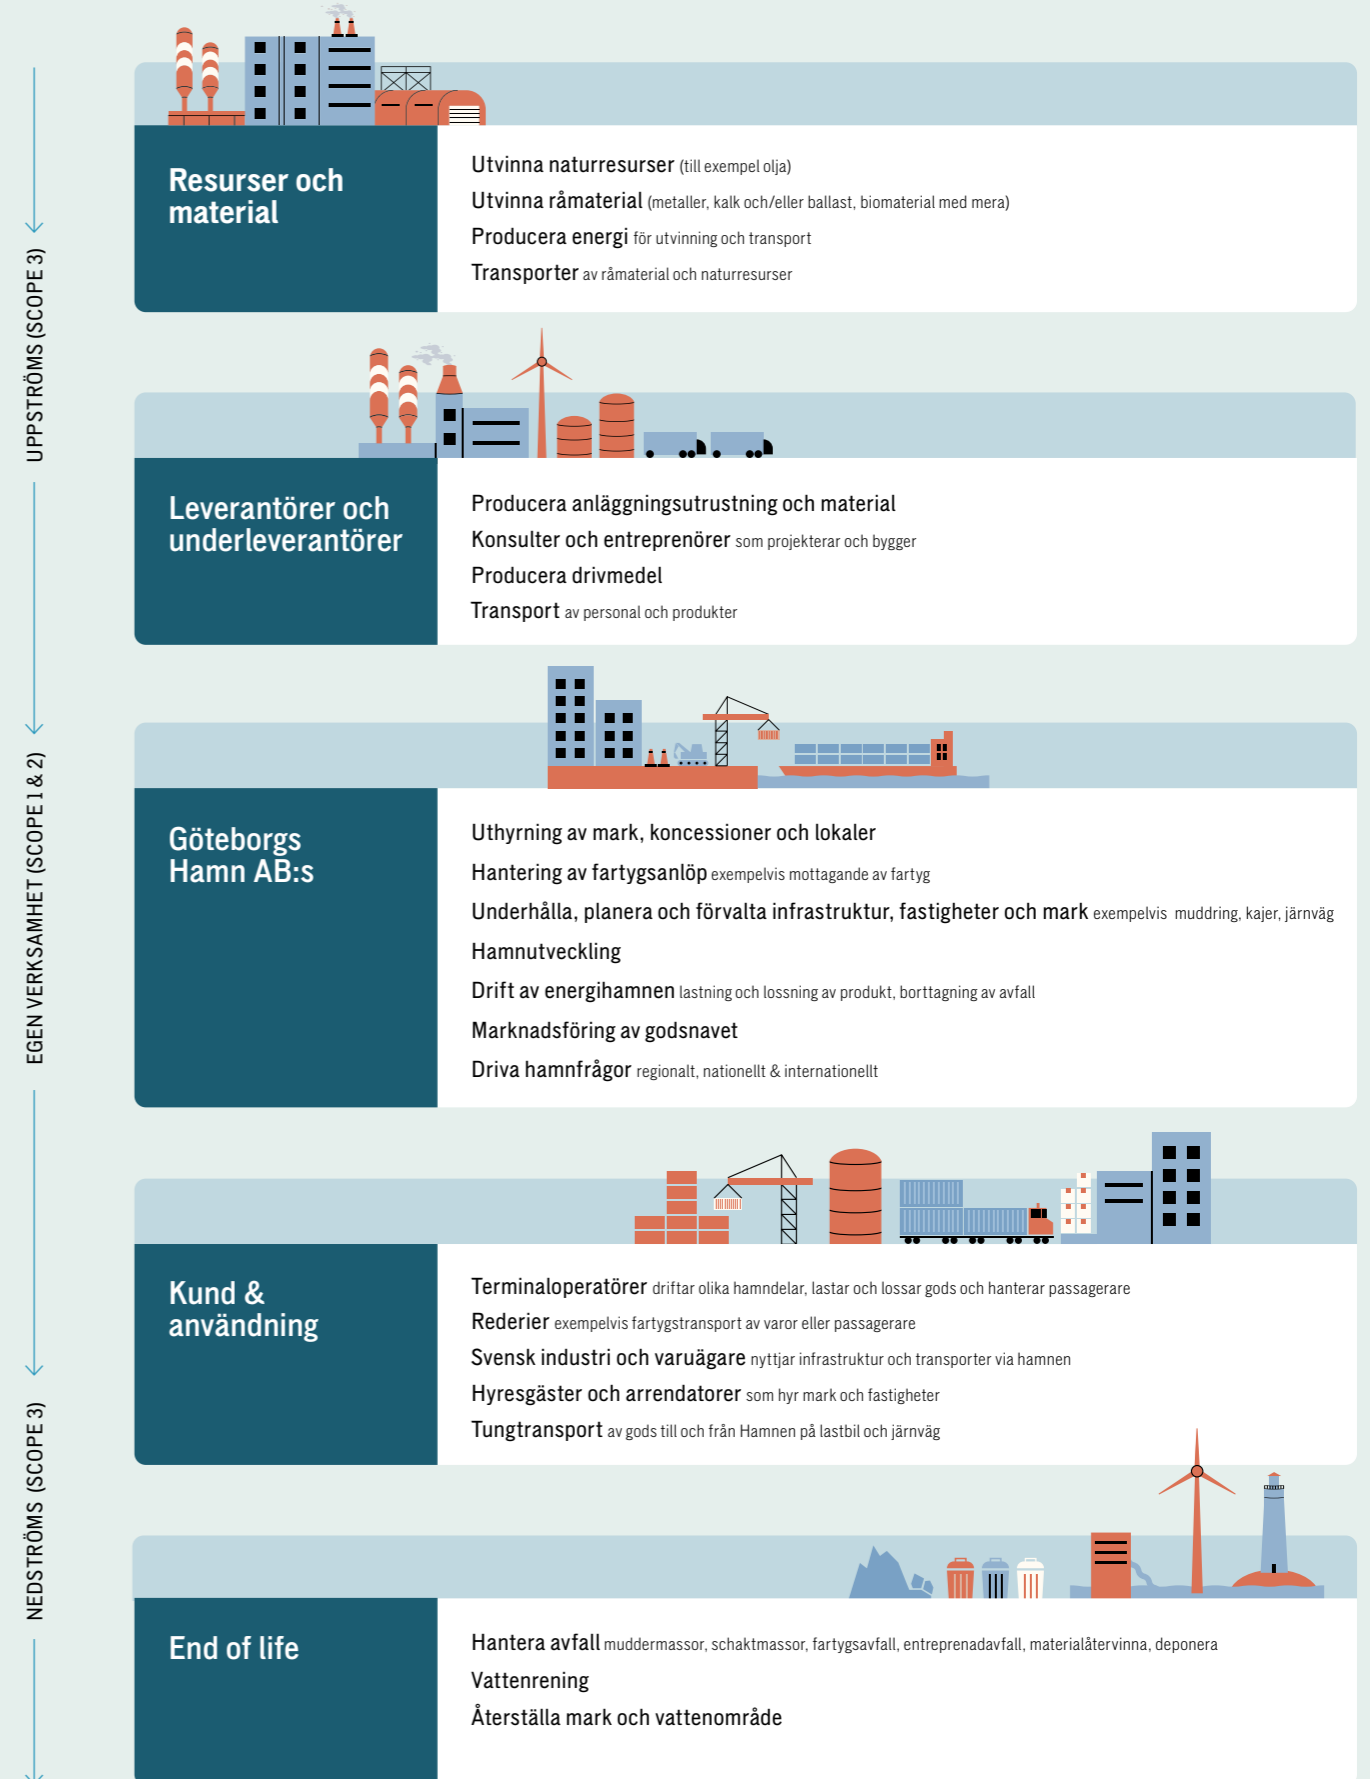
UPPSTRÖMS (SCOPE 3)

Resurser och material

Utvinna naturresurser (till exempel olja)
Utvinna råmaterial (metaller, kalk och/eller ballast, biomaterial med mera)
Producera energi för utvinning och transport
Transporter av råmaterial och naturresurser

Leverantörer och underleverantörer

Producera anläggningsutrustning och material
Konsulter och entreprenörer som projekterar och bygger
Producera drivmedel
Transport av personal och produkter

EGEN VERKSAMHET (SCOPE 1 & 2)

Göteborgs Hamn AB:s

Uthyrning av mark, koncessioner och lokaler
Hantering av fartygsanlöp exempelvis mottagande av fartyg
Underhålla, planera och förvalta infrastruktur, fastigheter och mark exempelvis muddring, kajer, järnväg
Hamnutveckling
Drift av energihamnen lastning och lossning av produkt, borttagning av avfall
Marknadsföring av godsnavet
Driva hamnfrågor regionalt, nationellt & internationellt

NEDSTRÖMS (SCOPE 3)

Kund & användning

Terminaloperatörer driftar olika hamndelar, lastar och lossar gods och hanterar passagerare
Rederier exempelvis fartygstransport av varor eller passagerare
Svensk industri och varuägare nyttjar infrastruktur och transporter via hamnen
Hyresgäster och arrendatorer som hyr mark och fastigheter
Tungtransport av gods till och från Hamnen på lastbil och järnväg

End of life

Hantera avfall muddermassor, schaktmassor, fartygsavfall, entreprenadavfall, materialåtervinna, deponera
Vattenrening
Återställa mark och vattenområde